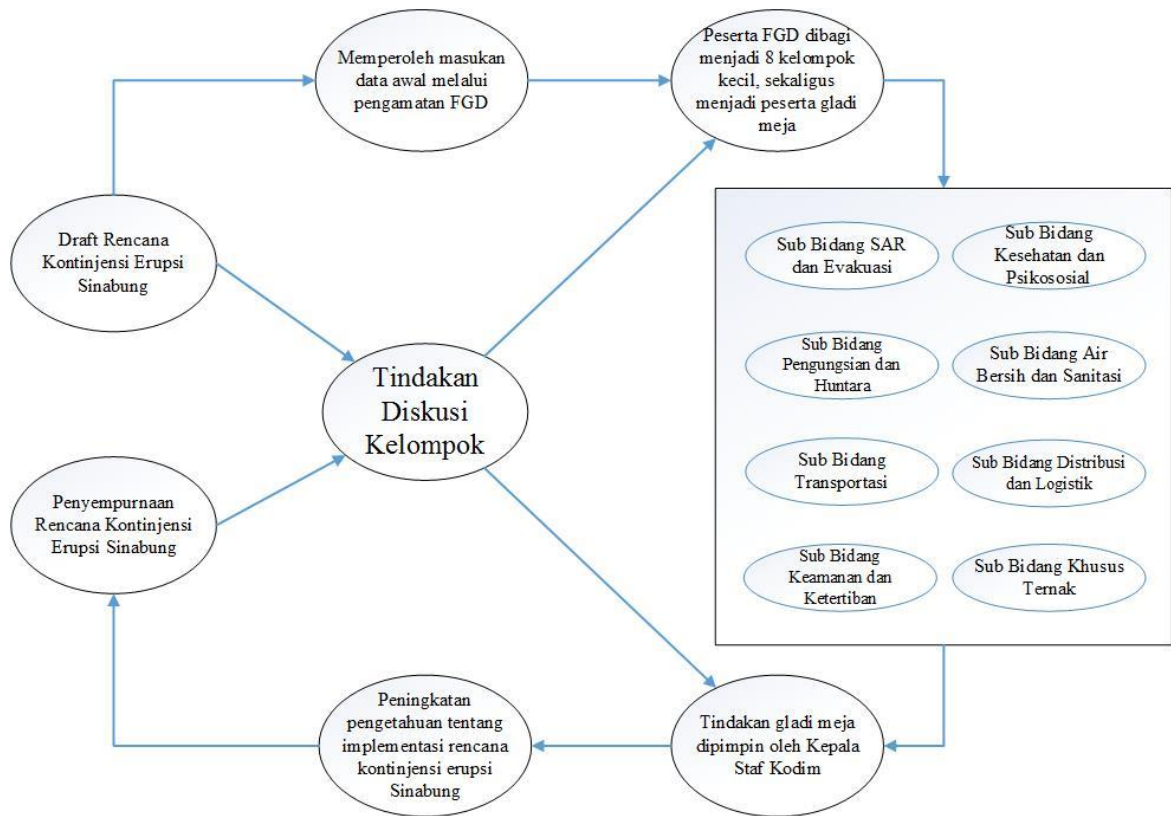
Memperoleh masukan data awal melalui pengamatan FGD

Peserta FGD dibagi menjadi 8 kelompok kecil, sekaligus menjadi peserta gladi meja

Draft Rencana Kontinjensi Erupsi Sinabung

Sub Bidang SAR dan Evakuasi

Sub Bidang Kesehatan dan Psikososial

Sub Bidang Pengungsian dan Huntara

Sub Bidang Air Bersih dan Sanitasi

Sub Bidang Transportasi

Sub Bidang Distribusi dan Logistik

Sub Bidang Keamanan dan Ketertiban

Sub Bidang Khusus Ternak

Tindakan Diskusi Kelompok

Penyempurnaan Rencana Kontinjensi Erupsi Sinabung

Peningkatan pengetahuan tentang implementasi rencana kontinjensi erupsi Sinabung

Tindakan gladi meja dipimpin oleh Kepala Staf Kodim